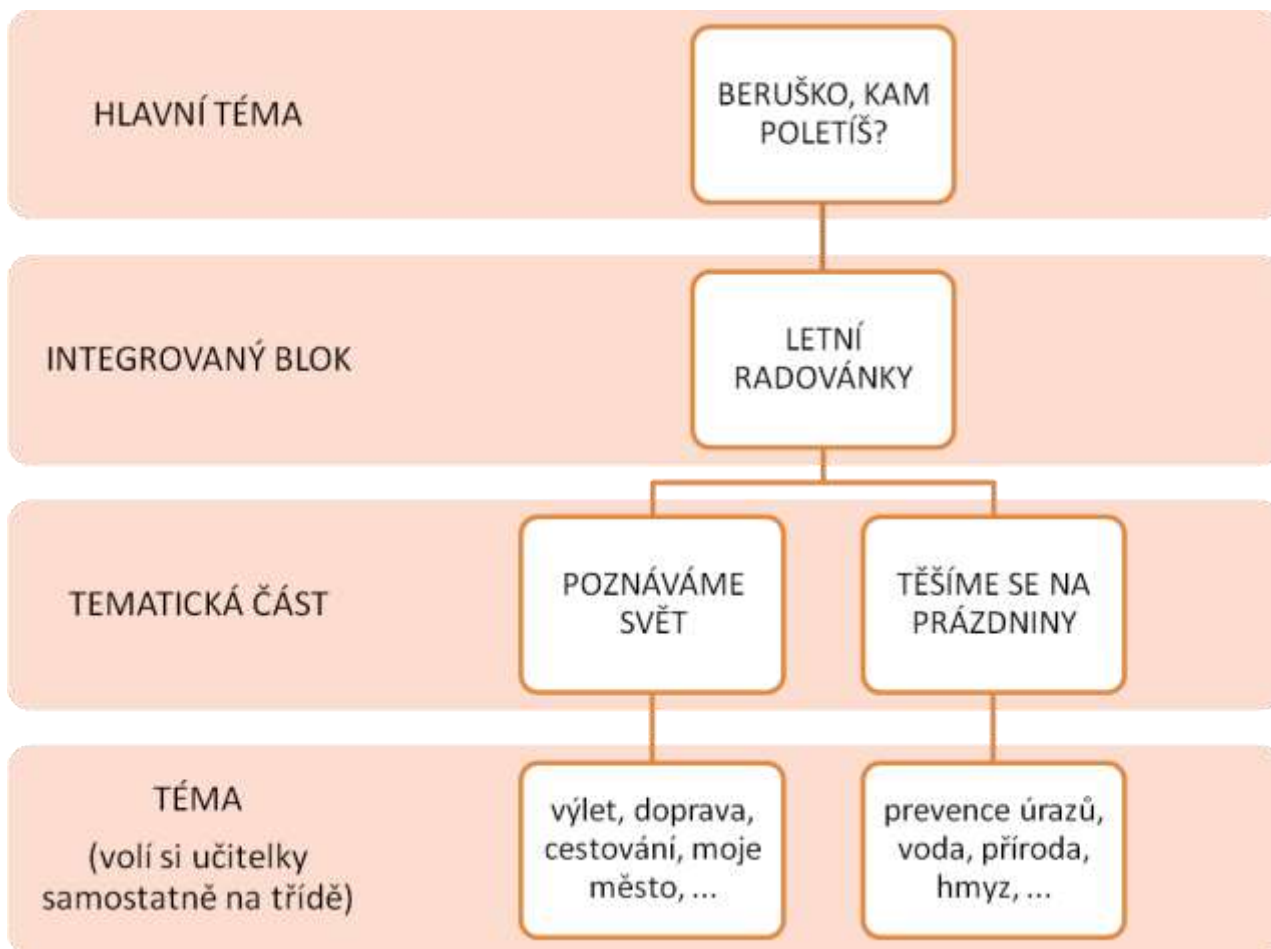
HLAVNÍ TÉMA

BERUŠKO, KAM POLETÍŠ?

INTEGROVANÝ BLOK

LETNÍ RADOVÁNKY

TEMATICKÁ ČÁST

POZNÁVÁME SVĚT

TĚŠÍME SE NA PRÁZDNINY

TÉMA
(volí si učitelky samostatně na třídě)

výlet, doprava, cestování, moje město, ...

prevence úrazů, voda, příroda, hmyz, ...